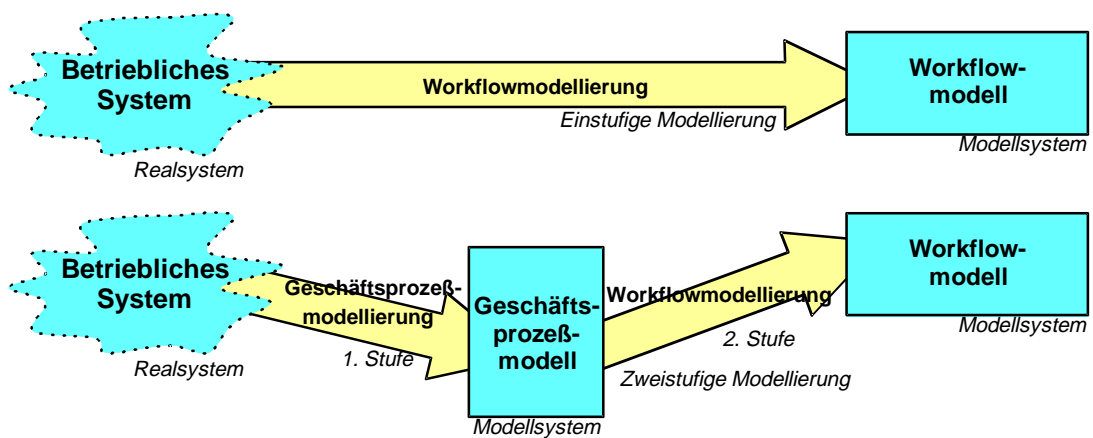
Betriebliches System

Realsystem

Workflowmodellierung

Einstufige Modellierung

Workflowmodell

Modellsystem

Betriebliches System

Realsystem

Geschäftsprozeßmodellierung

1. Stufe

Geschäftsprozeßmodell

Modellsystem

Workflowmodellierung

2. Stufe

Zweistufige Modellierung

Workflowmodell

Modellsystem